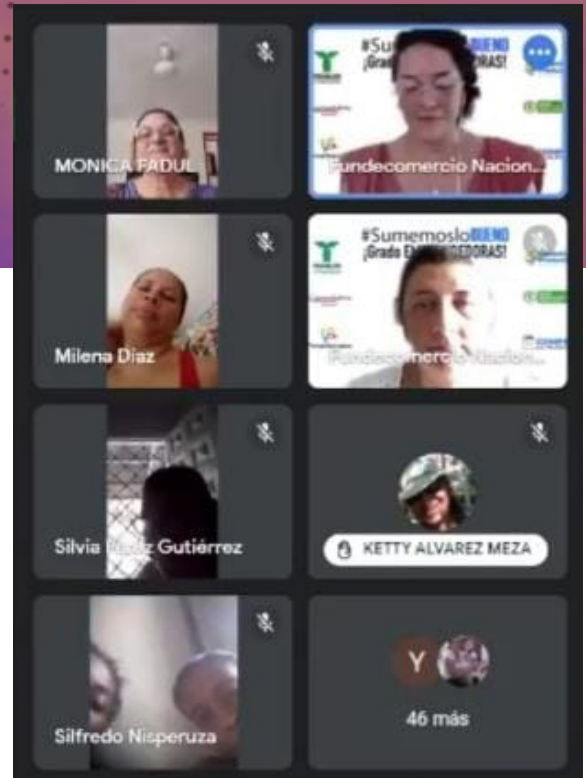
MONICA FADUL

#SumemoslоBUENO
¡Grado EMPRENDEDORAS!
Fundecomercio Nacion...

Milena Diaz

#SumemoslоBUENO
¡Grado EMPRENDEDORAS!
Fundecomercio Nacion...

Silvia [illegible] Gutiérrez

KETTY ALVAREZ MEZA

Silfredo Nisperuza

Y
46 más